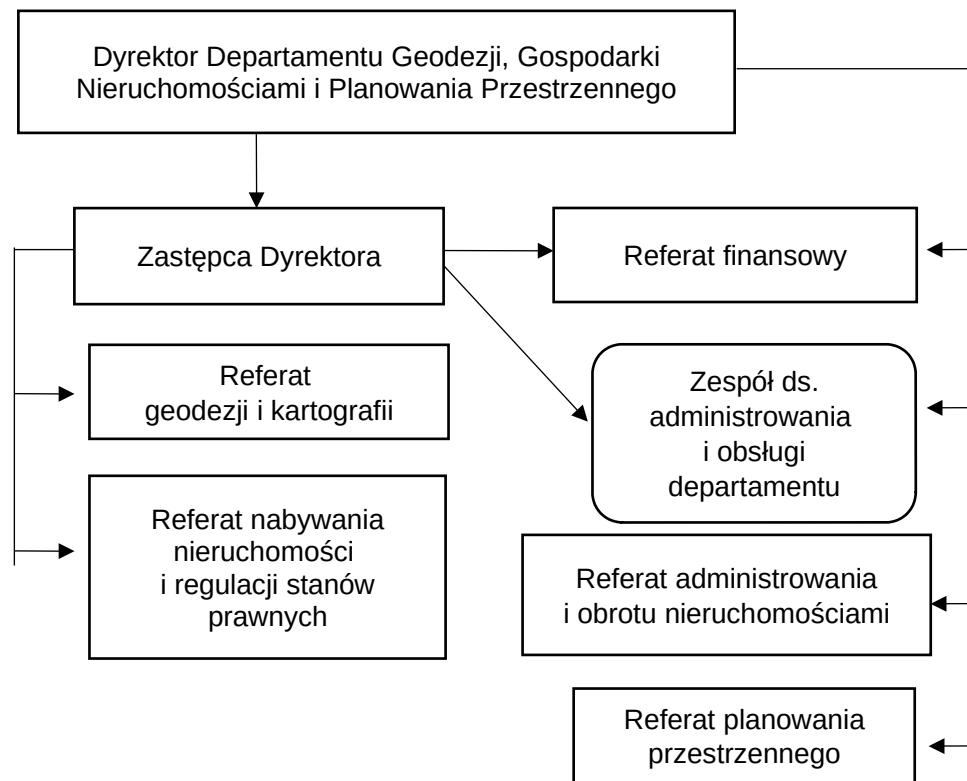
Dyrektor Departamentu Geodezji, Gospodarki Nieruchomościami i Planowania Przestrzennego

Zastępca Dyrektora

Referat finansowy

Referat geodezji i kartografii

Zespół ds. administrowania i obsługi departamentu

Referat nabywania nieruchomości i regulacji stanów prawnych

Referat administrowania i obrotu nieruchomościami

Referat planowania przestrzennego